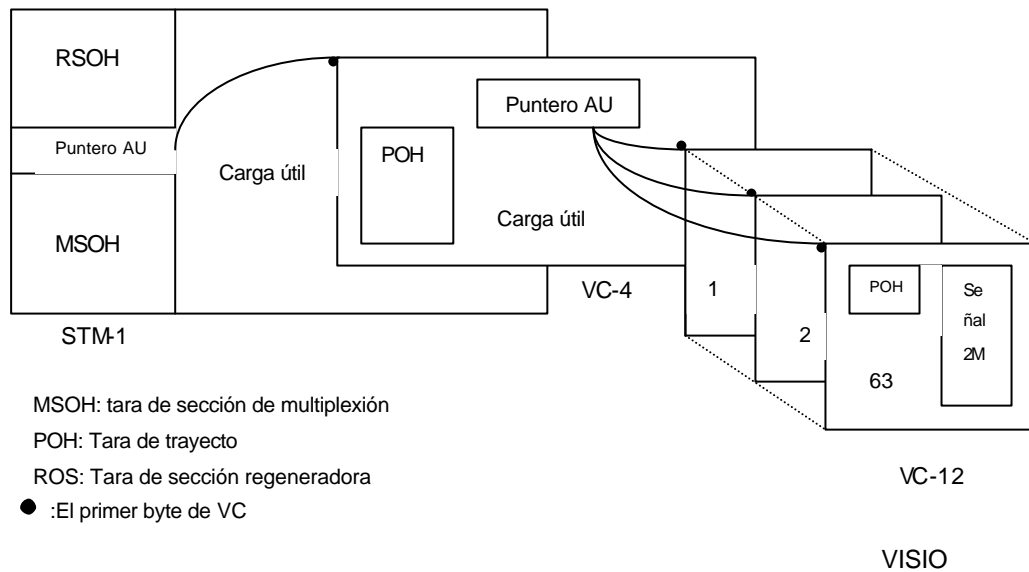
RSOH

Puntero AU

MSOH

Carga útil

STM-1

Puntero AU

POH

Carga útil

VC-4

1

2

63

POH

Se ñal 2M

VC-12

MSOH: tara de sección de multiplexión

POH: Tara de trayecto

ROS: Tara de sección regeneradora

:El primer byte de VC

VISIO